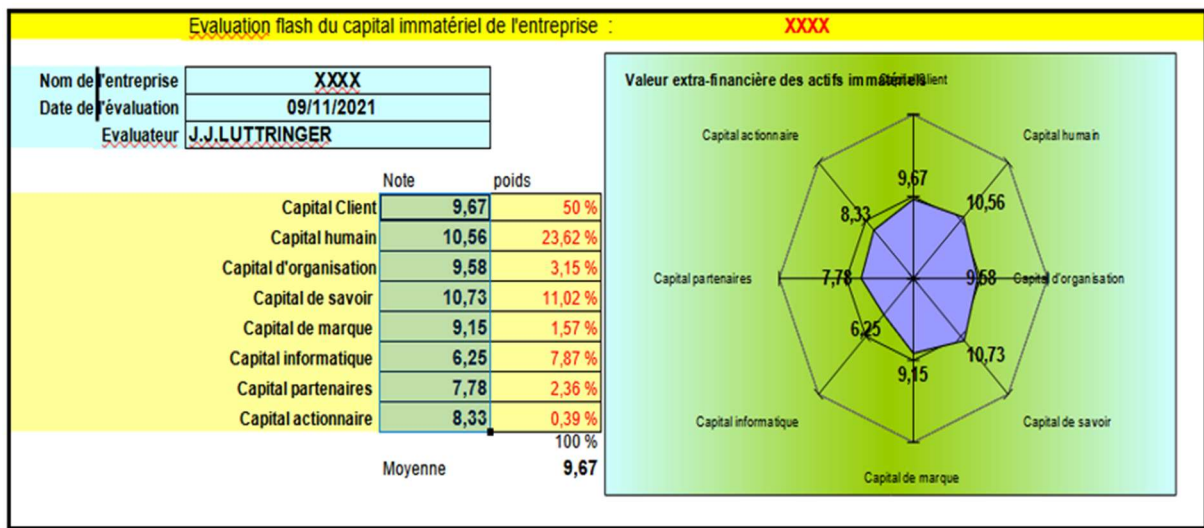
Evaluation flash du capital immatériel de l'entreprise : XXXX

| Nom de l'entreprise | XXXX |
|---|---|
| Date de l'évaluation | 09/11/2021 |
| Evaluateur | J.J.LUTTRINGER |

| | Note | poids |
|---|---|---|
| Capital Client | 9,67 | 50 % |
| Capital humain | 10,56 | 23,62 % |
| Capital d'organisation | 9,58 | 3,15 % |
| Capital de savoir | 10,73 | 11,02 % |
| Capital de marque | 9,15 | 1,57 % |
| Capital informatique | 6,25 | 7,87 % |
| Capital partenaires | 7,78 | 2,36 % |
| Capital actionnaire | 8,33 | 0,39 % |
| | | 100 % |
| | Moyenne | 9,67 |

Valeur extra-financière des actifs immatériels

Capital Client
Capital humain
Capital d'organisation
Capital de savoir
Capital de marque
Capital informatique
Capital partenaires
Capital actionnaire

9,67
10,56
9,58
10,73
9,15
6,25
7,78
8,33